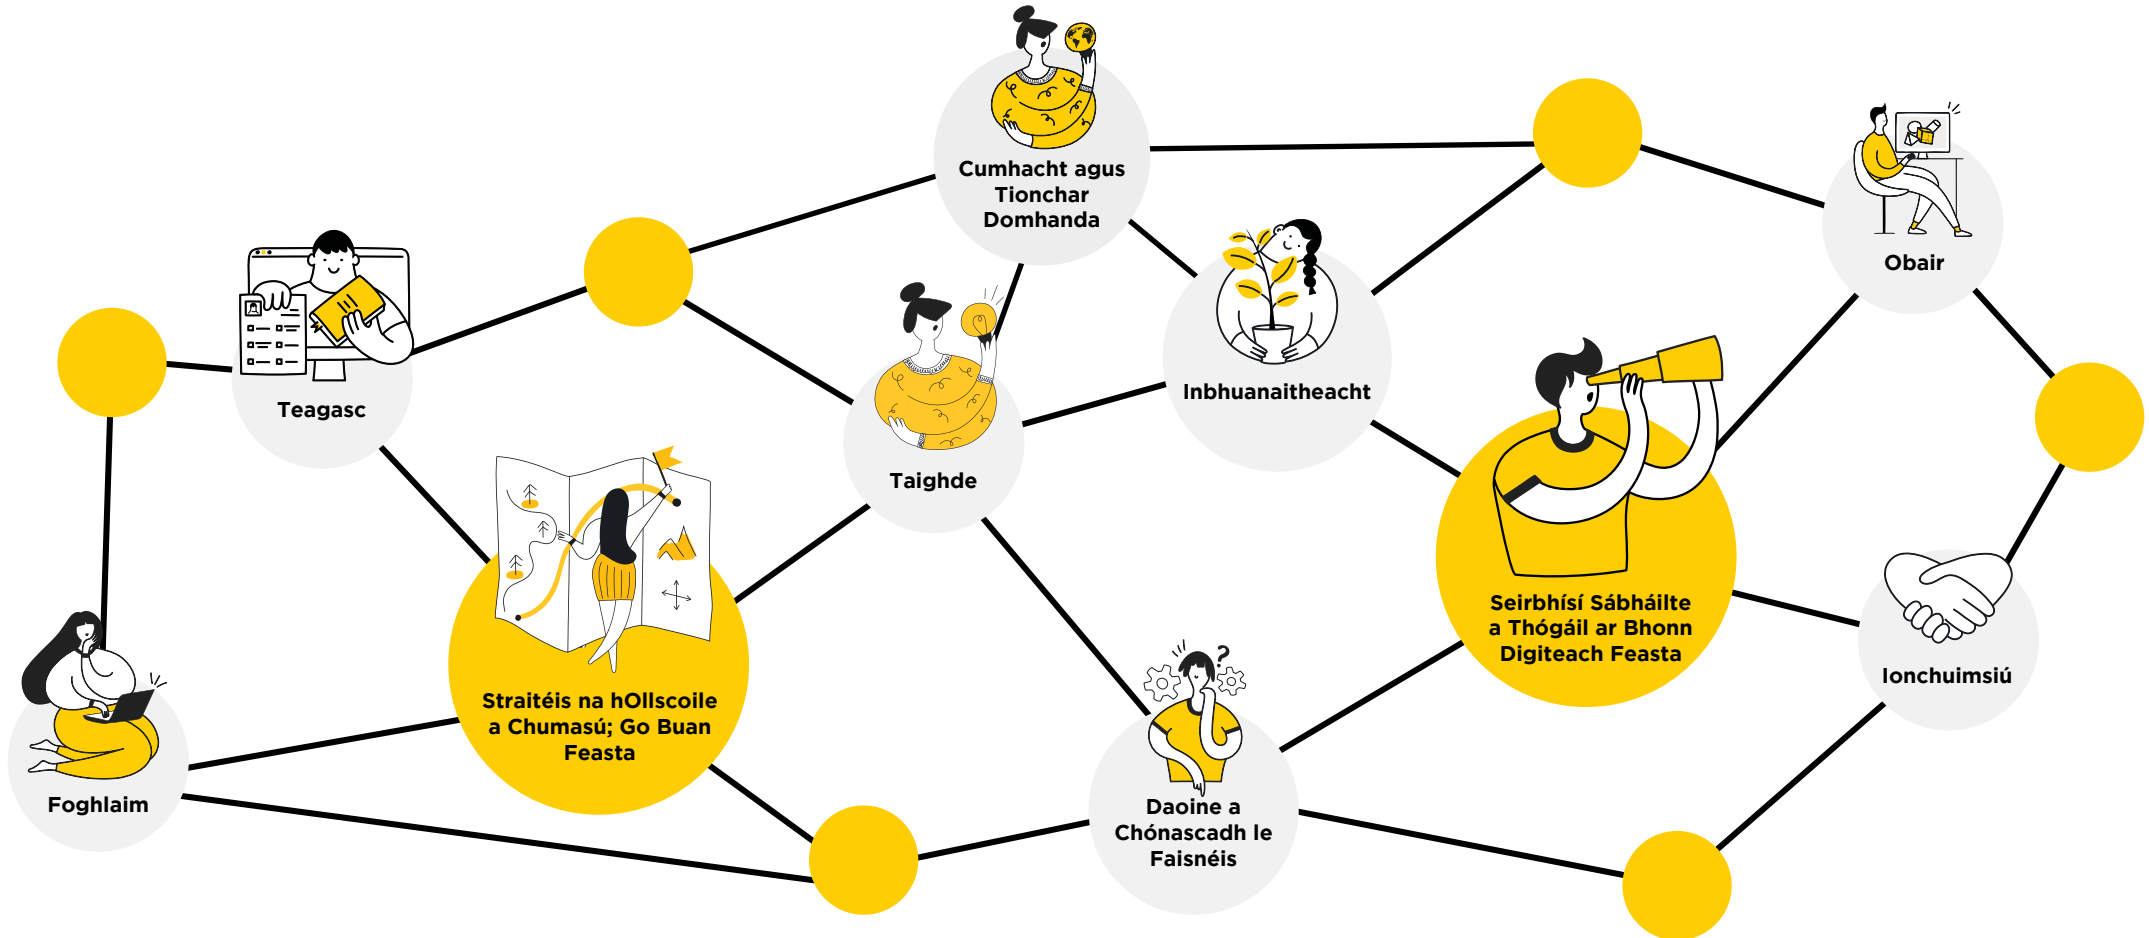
Cumhacht agus Tionchar Domhanda

Teagasc

Inbhuanaitheacht

Obair

Taighde

Foghlaim

Straitéis na hOllscoile a Chumasú; Go Buan Feasta

Seirbhísí Sábháilte a Thógáil ar Bhonn Digiteach Feasta

Ionchuimsiú

Daoine a Chónascadh le Faisnéis